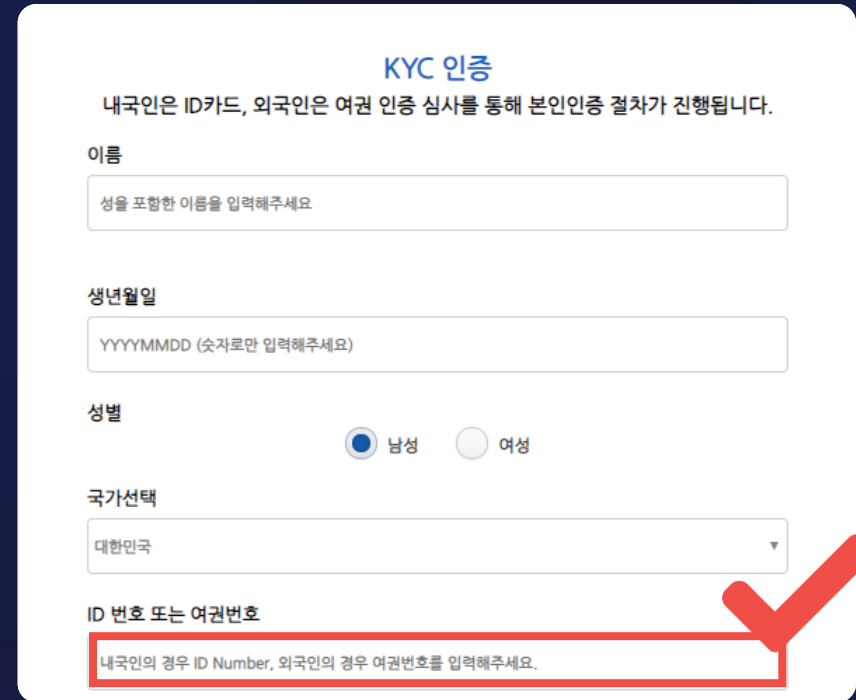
KYC 인증
내국인은 ID카드, 외국인은 여권 인증 심사를 통해 본인인증 절차가 진행됩니다.

이름
성을 포함한 이름을 입력해주세요

생년월일
YYYYMMDD (숫자로만 입력해주세요)

성별
남성 여성

국가선택
대한민국

ID 번호 또는 여권번호
내국인의 경우 ID Number, 외국인의 경우 여권번호를 입력해주세요.